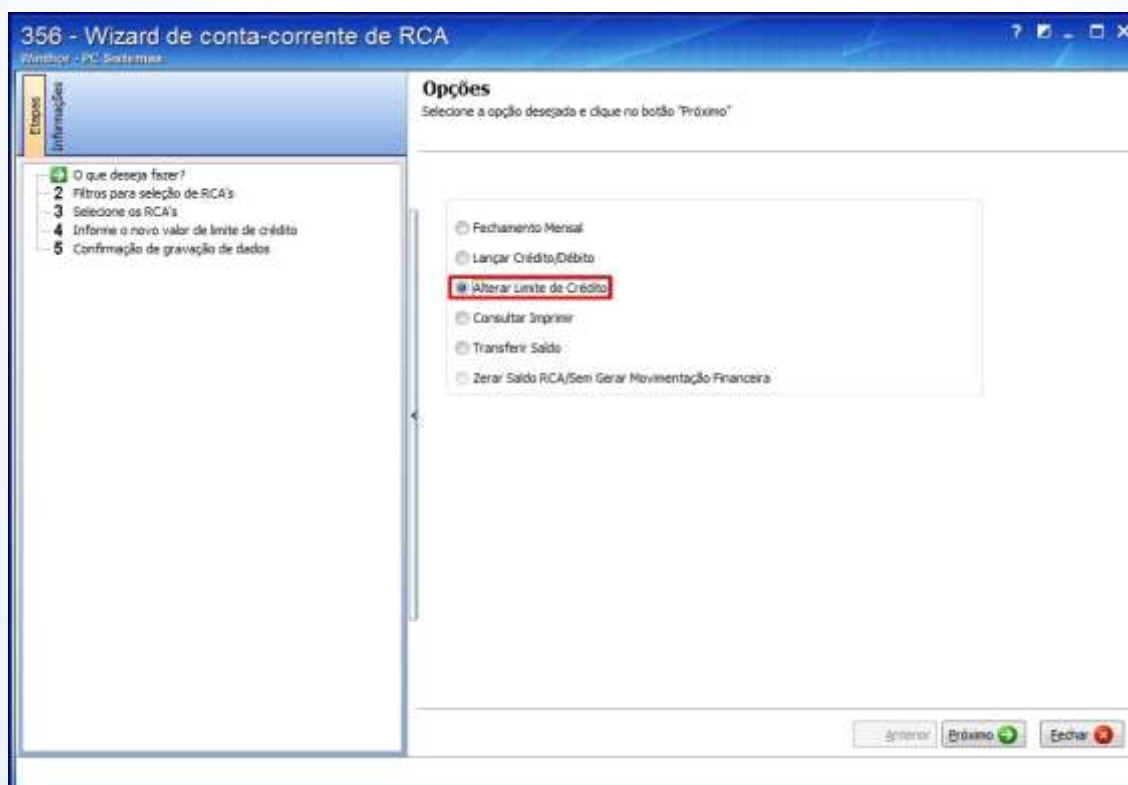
356 - Wizard de conta-corrente de RCA
Winthor - PC Sistemas

? _ □ X

Etapas
Informações

O que deseja fazer?
2 Filtros para seleção de RCA's
3 Selecione os RCA's
4 Informe o novo valor de limite de crédito
5 Confirmação de gravação de dados

Opções
Selecione a opção desejada e clique no botão "Próximo"

Fechamento Mensal
Lançar Crédito/Débito
Alterar Limite de Crédito
Consultar Imprimir
Transferir Saldo
Zerar Saldo RCA/Sem Gerar Movimentação Financeira

Anterior
Próximo
Fechar